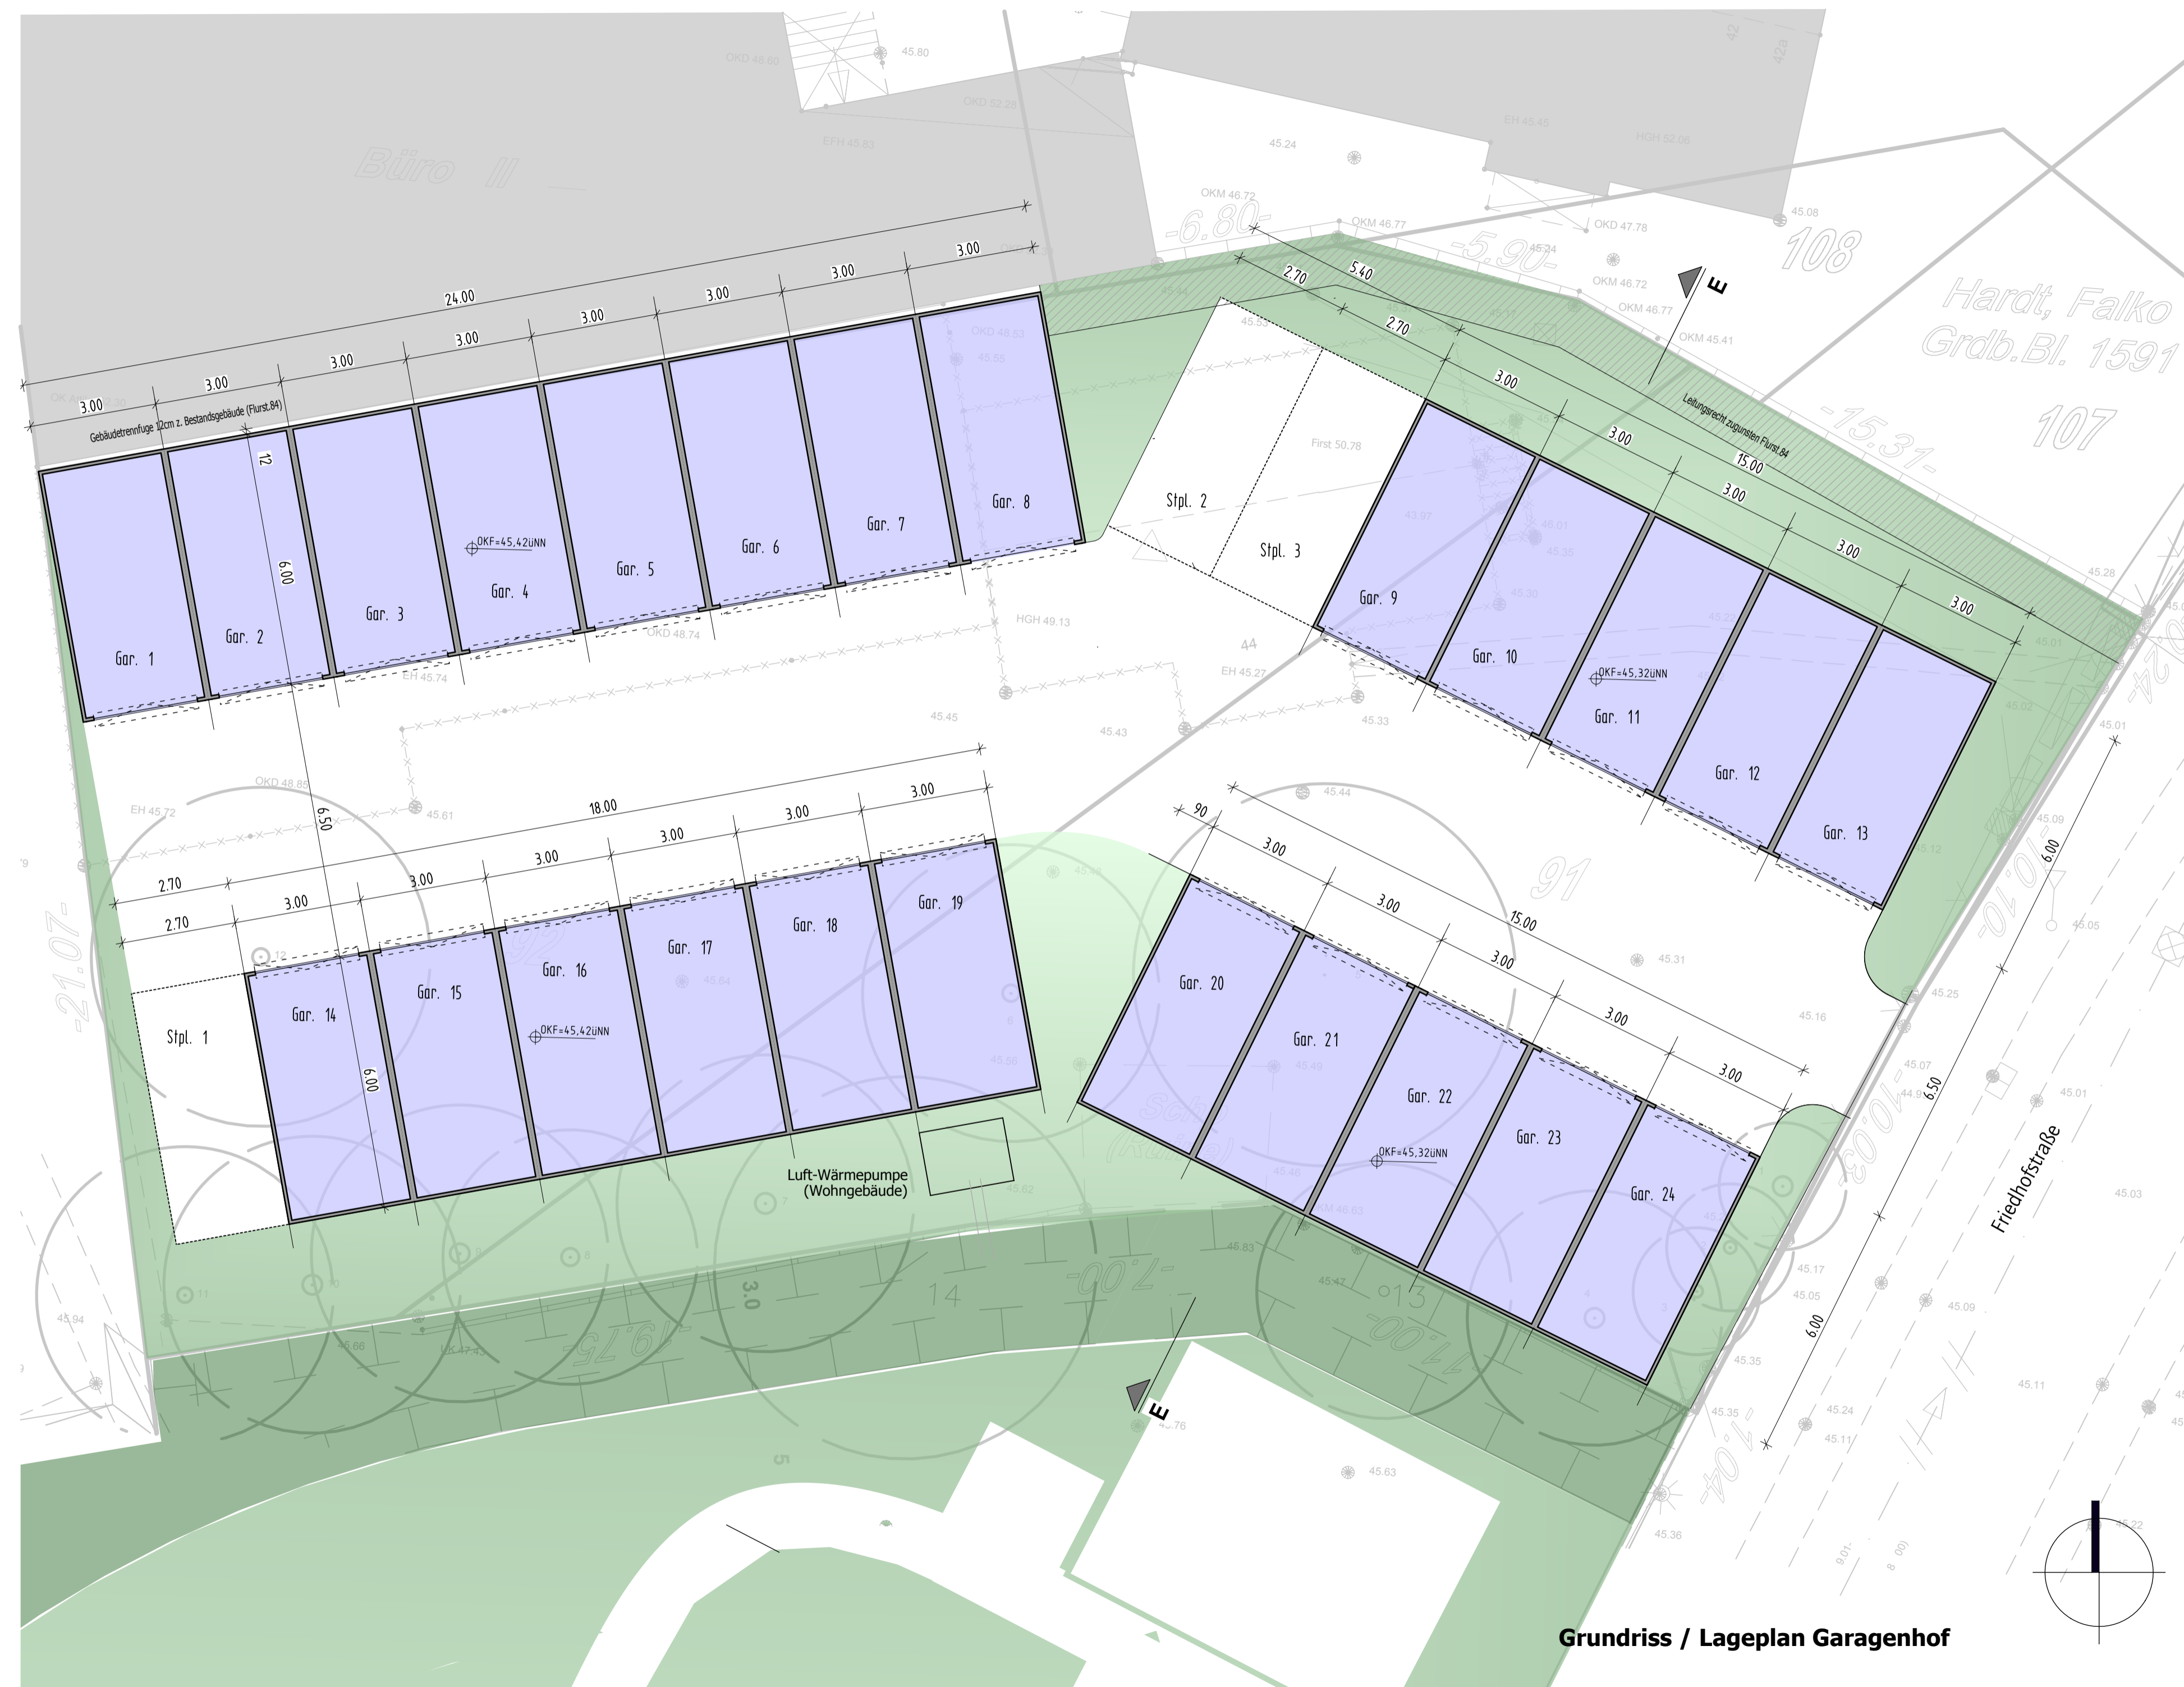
Büro II

OKD 48.60
45.80
OKD 52.28
EFH 45.63
EH 45.45
HGH 52.06
45.24
OKM 46.72
OKM 46.77
OKD 47.78
45.08
-6.80-
-5.90-
108
Hardt, Falko
Grdb.Bl. 1591
107
-15.31-

24.00
3.00
3.00
3.00
3.00
3.00
3.00
3.00
3.00
Gebäudetrennfuge 12cm z. Bestandsgebäude (Flurst.84)
12
6.00

Gar. 1
Gar. 2
Gar. 3
Gar. 4
Gar. 5
Gar. 6
Gar. 7
Gar. 8
OKF=45,42üNN

E
2.70
5.40
2.70
3.00
3.00
15.00
3.00
3.00
3.00
Leitungsrecht zugunsten Flurst.84
First 50.78
Stpl. 2
Stpl. 3
Gar. 9
Gar. 10
Gar. 11
Gar. 12
Gar. 13
OKF=45,32üNN
HGH 49.13
OKD 48.74
EH 45.74
EH 45.27
45.45
45.43
45.33
OKD 48.85
EH 45.72
45.61

18.00
6.50
2.70
2.70
3.00
3.00
3.00
3.00
3.00
3.00
Stpl. 1
Gar. 14
Gar. 15
Gar. 16
Gar. 17
Gar. 18
Gar. 19
6.00
OKF=45,42üNN
Luft-Wärmepumpe
(Wohngebäude)
-21.07-

90
3.00
3.00
15.00
3.00
3.00
3.00
Gar. 20
Gar. 21
Gar. 22
Gar. 23
Gar. 24
OKF=45,32üNN
91
6.00
6.50
6.00
-10.03-
-10.10-
-7.04-
-7.00-
-17.00-
-19.75-
14
13
3.0
Friedhofstraße

E

Grundriss / Lageplan Garagenhof